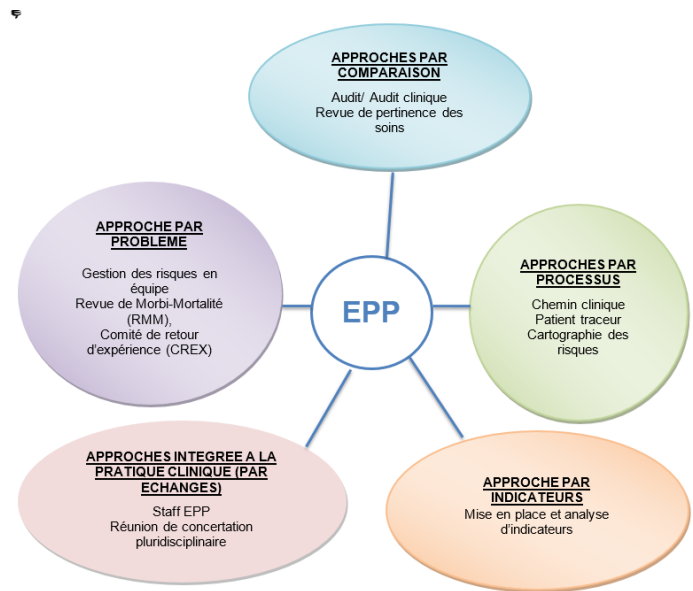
APPROCHES PAR COMPARAISON

Audit/ Audit clinique
Revue de pertinence des soins

APPROCHE PAR PROBLEME

Gestion des risques en équipe
Revue de Morbi-Mortalité (RMM),
Comité de retour d'expérience (CREX)

EPP

APPROCHES PAR PROCESSUS

Chemin clinique
Patient traceur
Cartographie des risques

APPROCHES INTEGREE A LA PRATIQUE CLINIQUE (PAR ECHANGES)

Staff EPP
Réunion de concertation pluridisciplinaire

APPROCHE PAR INDICATEURS

Mise en place et analyse d'indicateurs